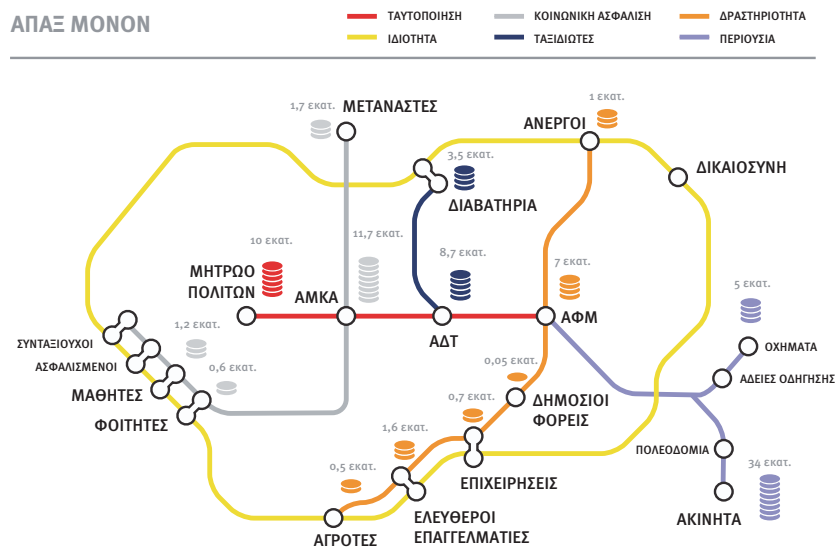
ΑΠΑΞ ΜΟΝΟΝ

ΤΑΥΤΟΠΟΙΗΣΗ
ΚΟΙΝΩΝΙΚΗ ΑΣΦΑΛΙΣΗ
ΔΡΑΣΤΗΡΙΟΤΗΤΑ
ΙΔΙΟΤΗΤΑ
ΤΑΞΙΔΙΩΤΕΣ
ΠΕΡΙΟΥΣΙΑ

1,7 εκατ.
ΜΕΤΑΝΑΣΤΕΣ
1 εκατ.
ΑΝΕΡΓΟΙ
ΔΙΚΑΙΟΣΥΝΗ
3,5 εκατ.
ΔΙΑΒΑΤΗΡΙΑ
10 εκατ.
11,7 εκατ.
8,7 εκατ.
7 εκατ.
ΜΗΤΡΩΟ ΠΟΛΙΤΩΝ
ΑΜΚΑ
ΑΔΤ
ΑΦΜ
5 εκατ.
ΣΥΝΤΑΞΙΟΥΧΟΙ
1,2 εκατ.
ΑΣΦΑΛΙΣΜΕΝΟΙ
0,6 εκατ.
ΟΧΗΜΑΤΑ
ΑΔΕΙΕΣ ΟΔΗΓΗΣΗΣ
0,05 εκατ.
ΜΑΘΗΤΕΣ
ΔΗΜΟΣΙΟΙ ΦΟΡΕΙΣ
ΦΟΙΤΗΤΕΣ
0,7 εκατ.
1,6 εκατ.
ΠΟΛΕΟΔΟΜΙΑ
0,5 εκατ.
34 εκατ.
ΕΠΙΧΕΙΡΗΣΕΙΣ
ΑΚΙΝΗΤΑ
ΕΛΕΥΘΕΡΟΙ ΕΠΑΓΓΕΛΜΑΤΙΕΣ
ΑΓΡΟΤΕΣ